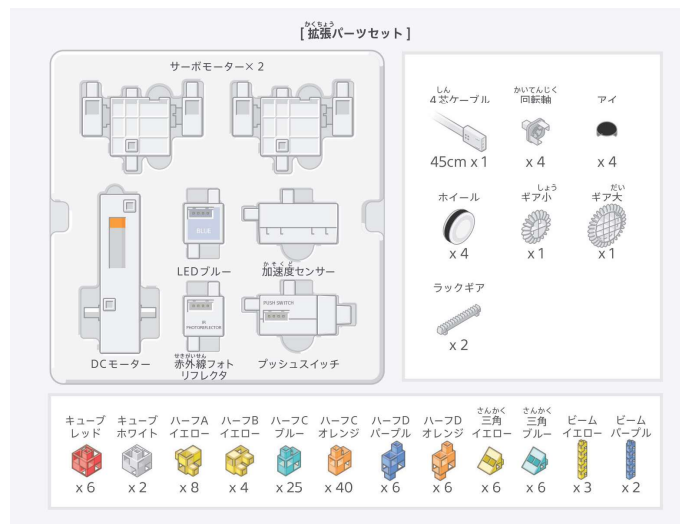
かくちょう
[拡張パーツセット]

サーボモーター×2

DCモーター

BLUE

LEDブルー

かそくど
加速度センサー

IR PHOTOREFLECTOR

せきがいせん
赤外線フォトリフレクタ

PUSH SWITCH

プッシュスイッチ

しん
4芯ケーブル

45cm x 1

かいてんじく
回転軸

x 4

アイ

x 4

ホイール

x 4

しょう
ギア小

x 1

だい
ギア大

x 1

ラックギア

x 2

| キューブ レッド | キューブ ホワイト | ハーフA イエロー | ハーフB イエロー | ハーフC ブルー | ハーフC オレンジ | ハーフD パープル | ハーフD オレンジ | さんかく 三角 イエロー | さんかく 三角 ブルー | ビーム イエロー | ビーム パープル |
|---|---|---|---|---|---|---|---|---|---|---|---|
| x 6 | x 2 | x 8 | x 4 | x 25 | x 40 | x 6 | x 6 | x 6 | x 6 | x 3 | x 2 |